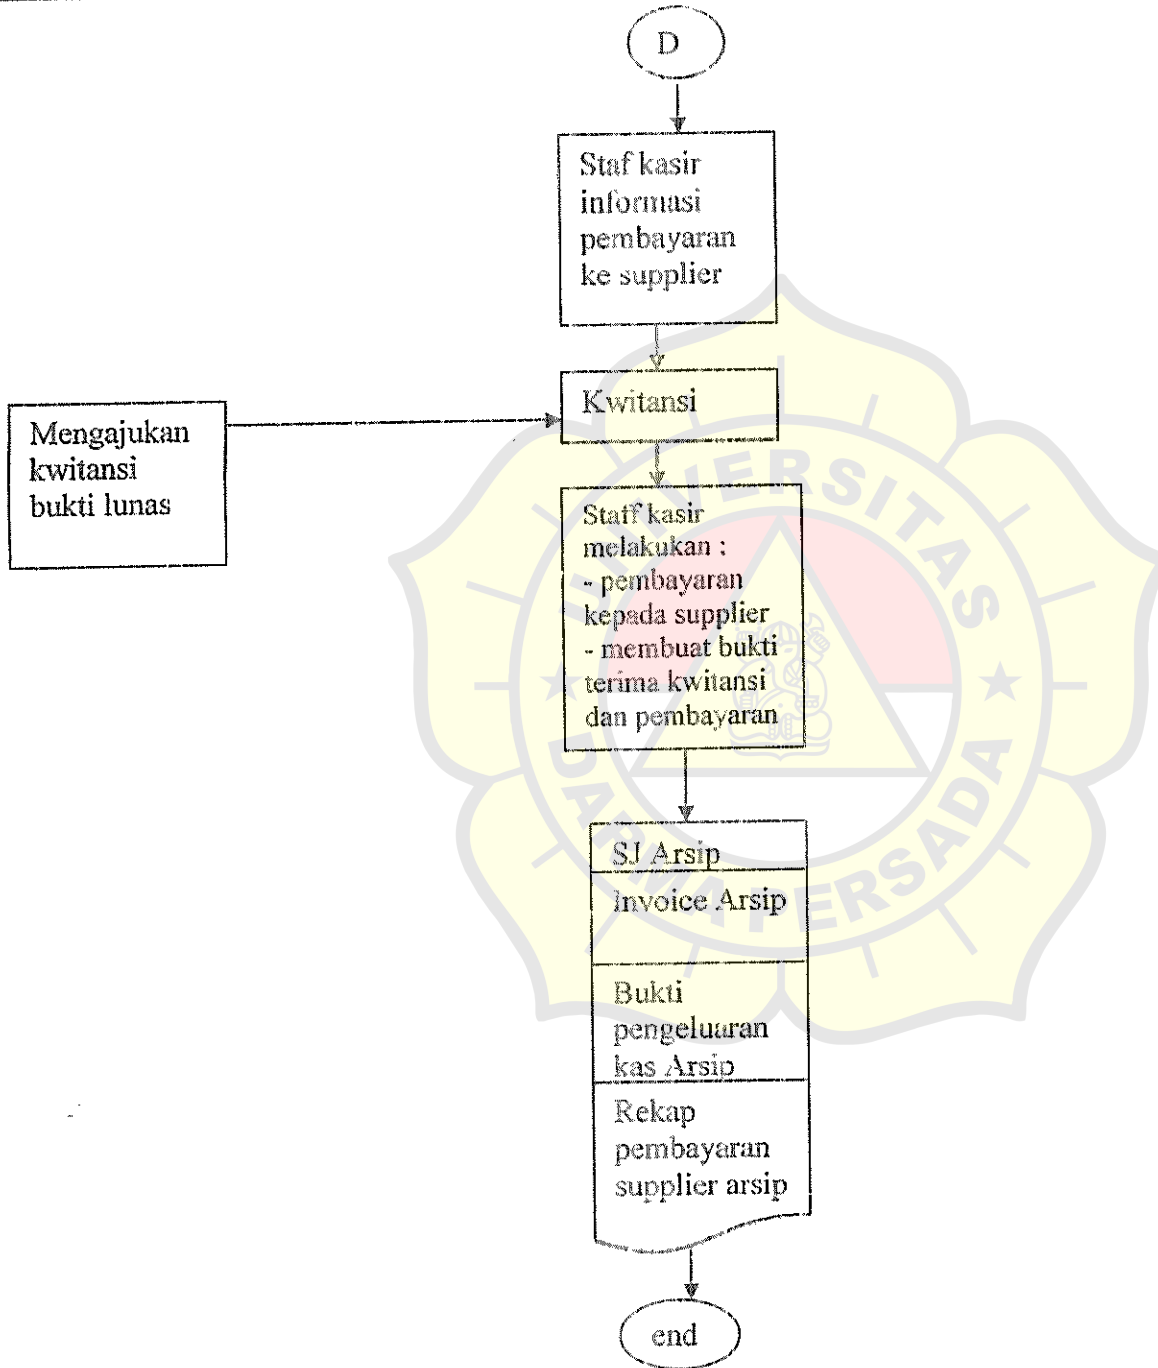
D

Staf kasir informasi pembayaran ke supplier

Mengajukan kwitansi bukti lunas

Kwitansi

Staf kasir melakukan :
- pembayaran kepada supplier
- membuat bukti terima kwitansi dan pembayaran

SJ Arsip

Invoice Arsip

Bukti pengeluaran kas Arsip

Rekap pembayaran supplier arsip

end

UNIVERSITAS DARMA PERSADA